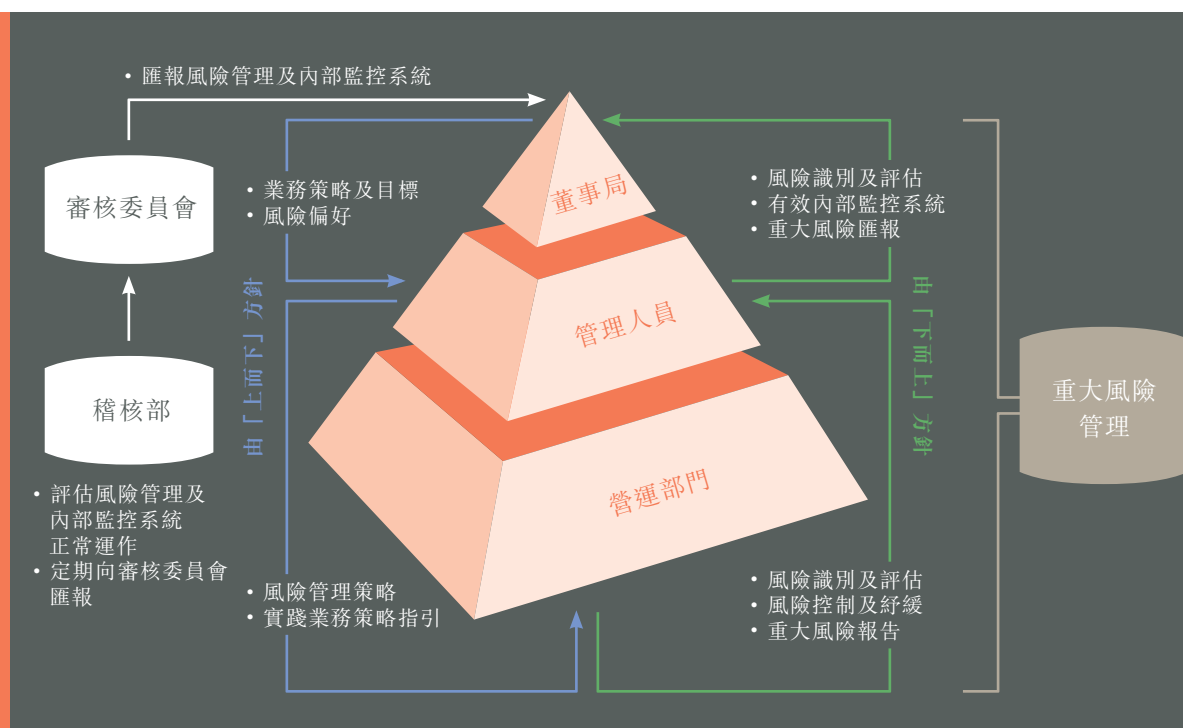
• 匯報風險管理及內部監控系統

審核委員會

稽核部

• 評估風險管理及內部監控系統正常運作
• 定期向審核委員會匯報

• 業務策略及目標
• 風險偏好

由「上而下」方針

• 風險管理策略
• 實踐業務策略指引

董事局

管理人員

營運部門

• 風險識別及評估
• 有效內部監控系統
• 重大風險匯報

由「下而上」方針

• 風險識別及評估
• 風險控制及紓緩
• 重大風險報告

重大風險管理